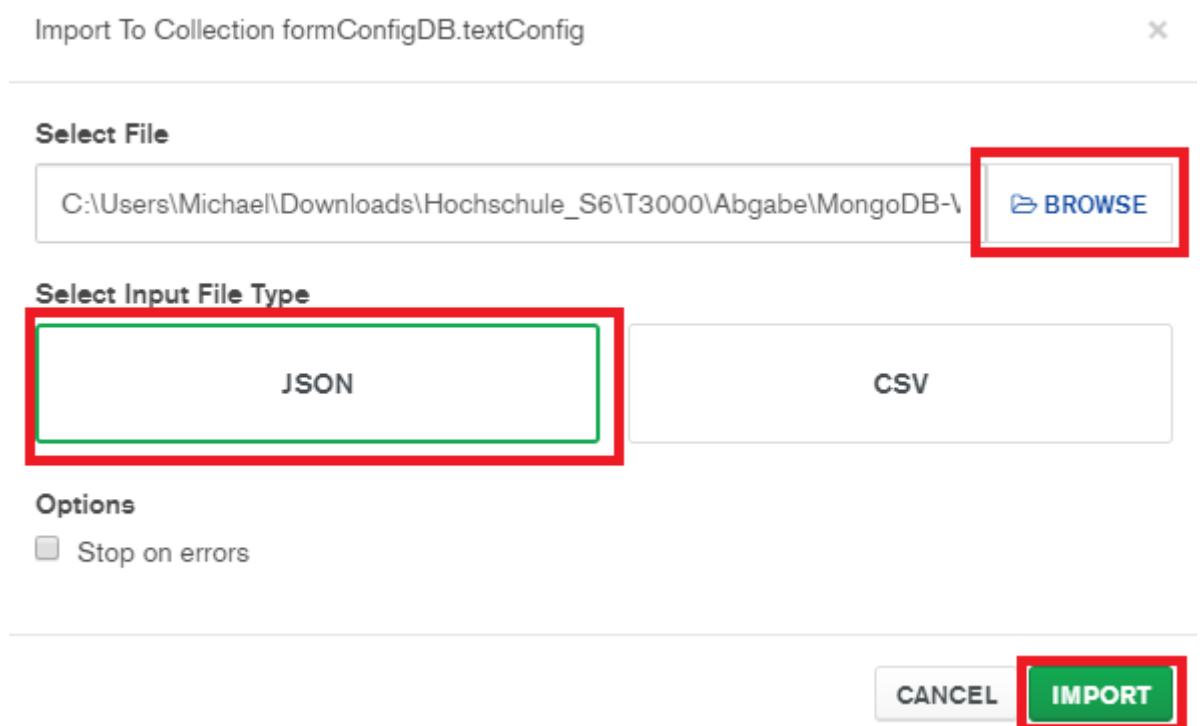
Import To Collection formConfigDB.textConfig

×

Select File

C:\Users\Michael\Downloads\Hochschule_S6\T3000\Abgabe\MongoDB-\

BROWSE

Select Input File Type

JSON

CSV

Options

Stop on errors

CANCEL

IMPORT